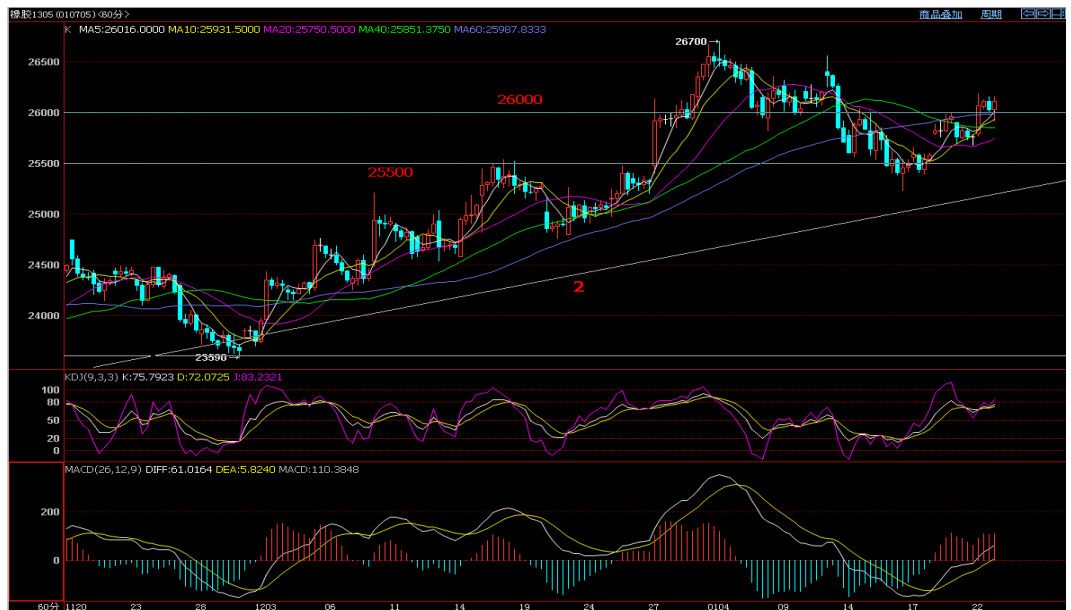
橡胶1305 (010705) (60分)
商品叠加 周期
K MA5:26016.0000 MA10:25931.5000 MA20:25750.5000 MA40:25951.3750 MA60:25987.8333

26700
26500
26000
26000
25500
25500
25000
24500
24000
23590
2

KDJ(9,3,3) K:75.7923 D:72.0725 J:83.2321
100
80
50
20
0

MACD(26,12,9) DIFF:61.0164 DEA:5.8240 MACD:110.3848
200
0

60分 1120 23 28 1203 06 11 14 19 24 27 0104 09 14 17 22